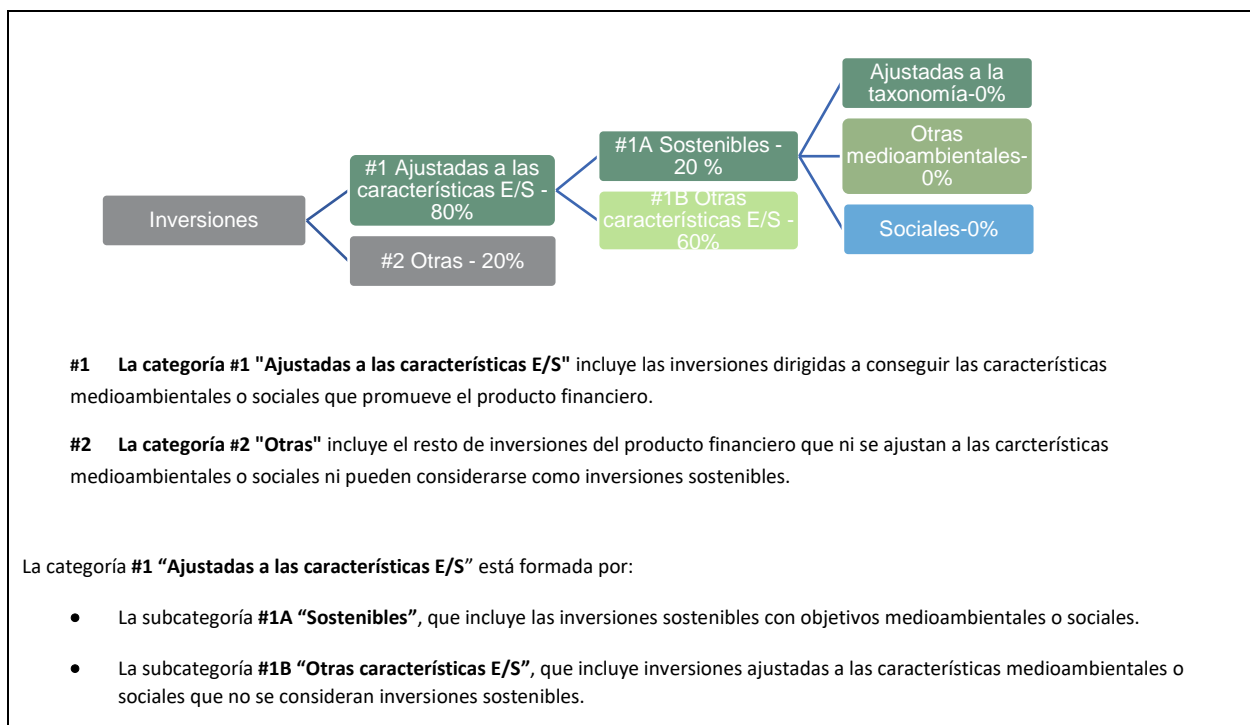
Inversiones

#1 Ajustadas a las características E/S - 80%

#2 Otras - 20%

#1A Sostenibles - 20 %

#1B Otras características E/S - 60%

Ajustadas a la taxonomía-0%

Otras medioambientales-0%

Sociales-0%

**#1 La categoría #1 "Ajustadas a las características E/S"** incluye las inversiones dirigidas a conseguir las características medioambientales o sociales que promueve el producto financiero.

**#2 La categoría #2 "Otras"** incluye el resto de inversiones del producto financiero que ni se ajustan a las carcterísticas medioambientales o sociales ni pueden considerarse como inversiones sostenibles.

La categoría **#1 "Ajustadas a las características E/S**" está formada por:

- La subcategoría **#1A "Sostenibles"**, que incluye las inversiones sostenibles con objetivos medioambientales o sociales.
- La subcategoría **#1B "Otras características E/S"**, que incluye inversiones ajustadas a las características medioambientales o sociales que no se consideran inversiones sostenibles.